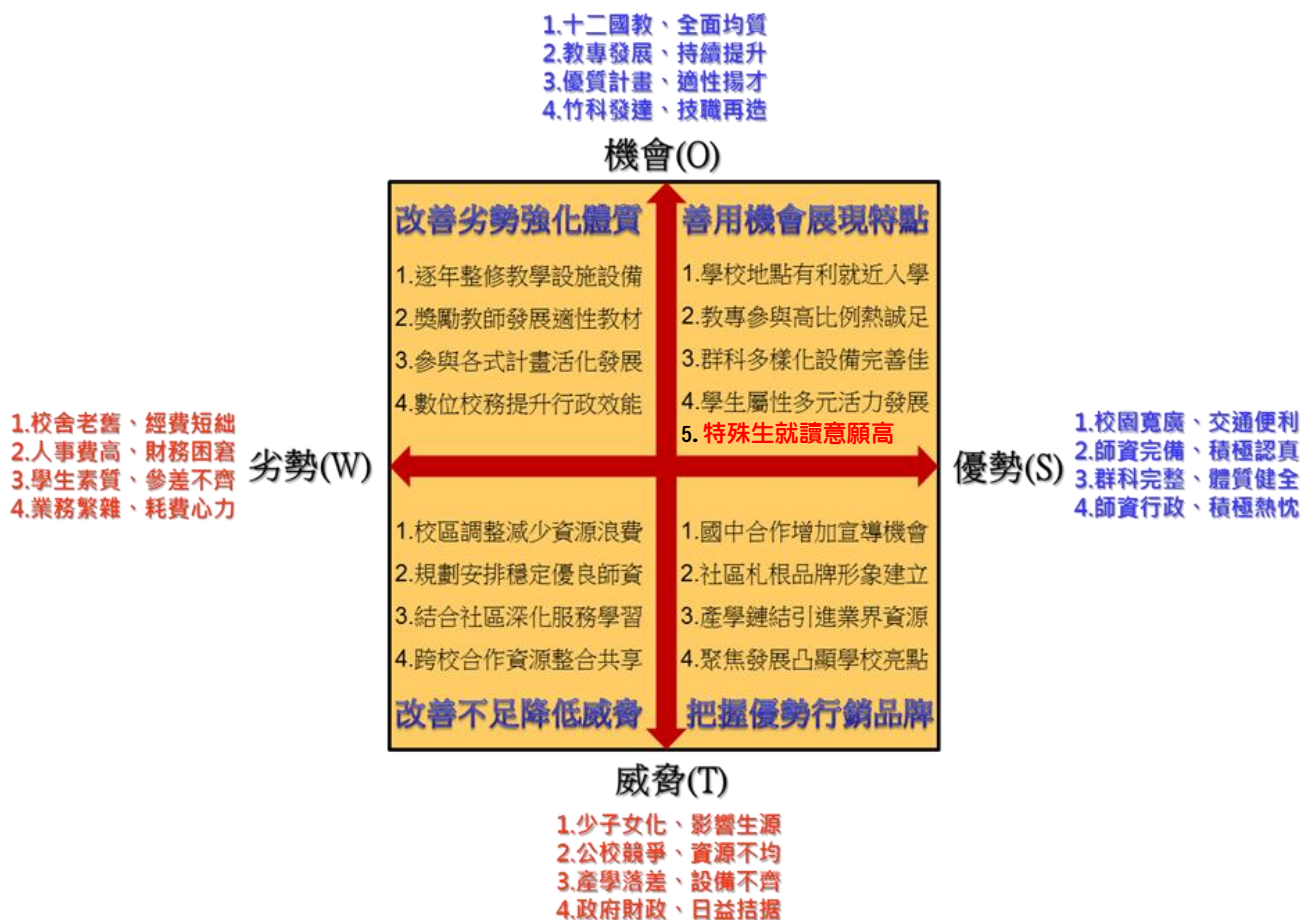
1.十二國教、全面均質
2.教專發展、持續提升
3.優質計畫、適性揚才
4.竹科發達、技職再造

機會(O)

改善劣勢強化體質

1.逐年整修教學設施設備
2.獎勵教師發展適性教材
3.參與各式計畫活化發展
4.數位校務提升行政效能

善用機會展現特點

1.學校地點有利就近入學
2.教專參與高比例熱誠足
3.群科多樣化設備完善佳
4.學生屬性多元活力發展
5. 特殊生就讀意願高

1.校舍老舊、經費短絀
2.人事費高、財務困窘
3.學生素質、參差不齊
4.業務繁雜、耗費心力

劣勢(W)

優勢(S)

1.校園寬廣、交通便利
2.師資完備、積極認真
3.群科完整、體質健全
4.師資行政、積極熱忱

1.校區調整減少資源浪費
2.規劃安排穩定優良師資
3.結合社區深化服務學習
4.跨校合作資源整合共享

改善不足降低威脅

1.國中合作增加宣導機會
2.社區札根品牌形象建立
3.產學鏈結引進業界資源
4.聚焦發展凸顯學校亮點

把握優勢行銷品牌

威脅(T)

1.少子女化、影響生源
2.公校競爭、資源不均
3.產學落差、設備不齊
4.政府財政、日益拮据